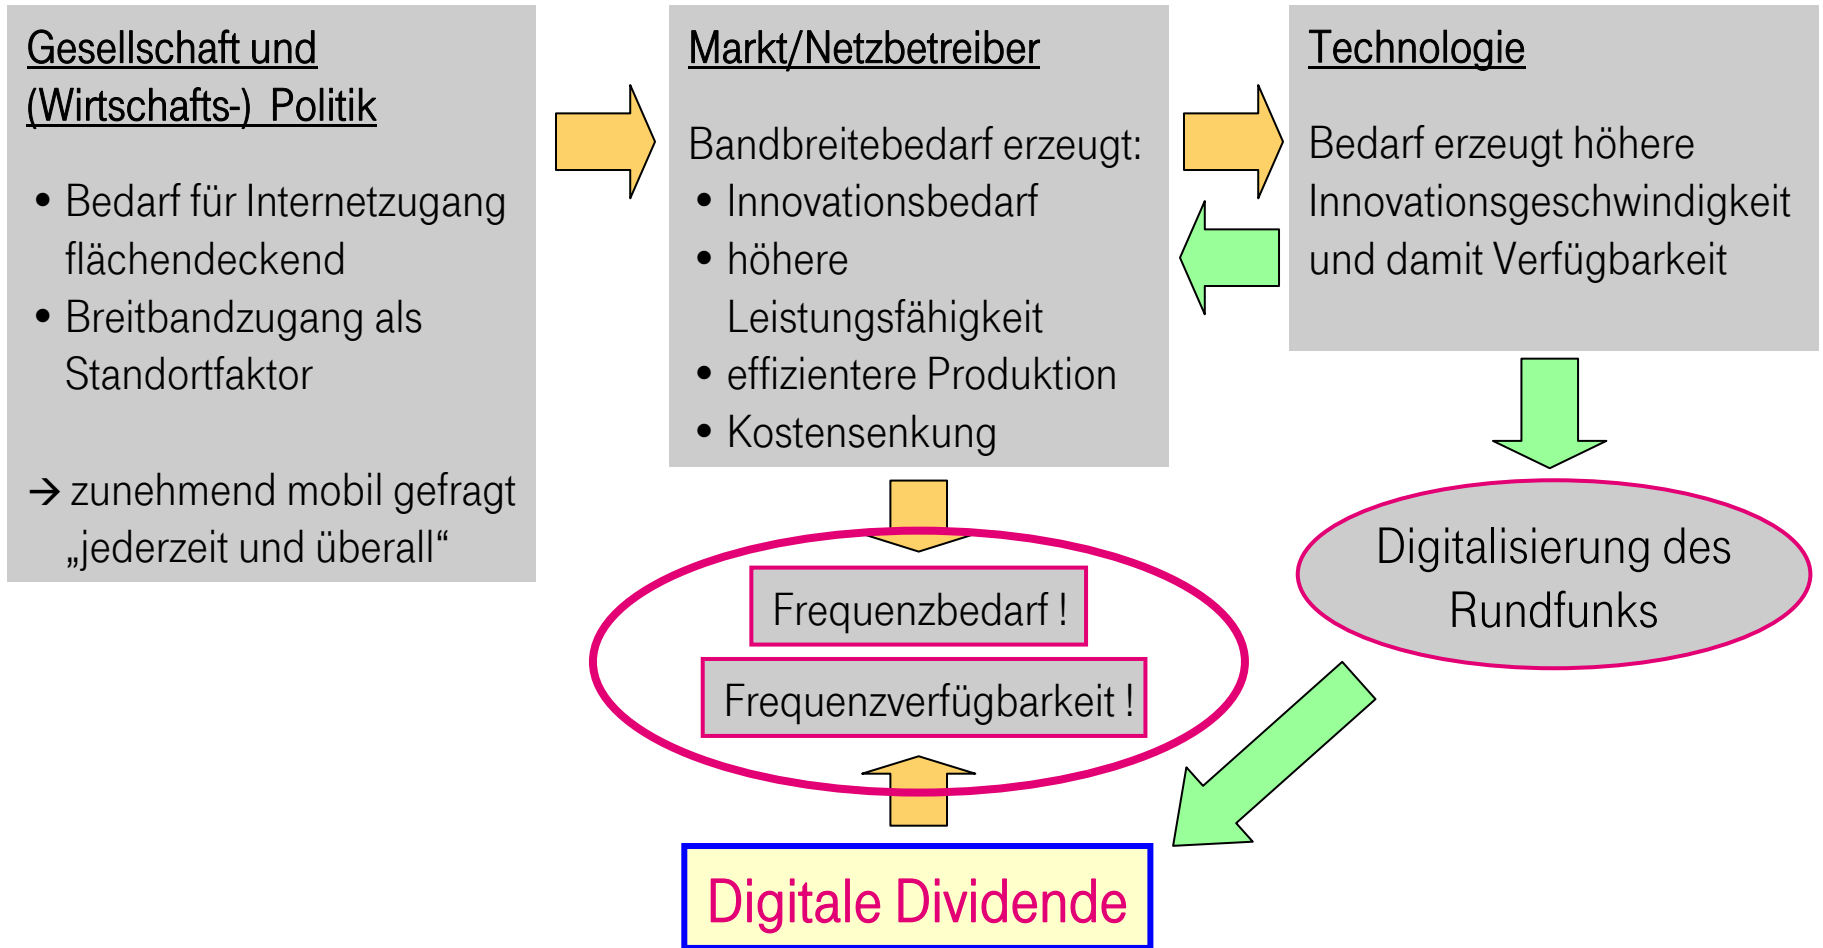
Gesellschaft und (Wirtschafts-) Politik

• Bedarf für Internetzugang flächendeckend
• Breitbandzugang als Standortfaktor

→ zunehmend mobil gefragt „jederzeit und überall“

Markt/Netzbetreiber

Bandbreitebedarf erzeugt:
• Innovationsbedarf
• höhere Leistungsfähigkeit
• effizientere Produktion
• Kostensenkung

Technologie

Bedarf erzeugt höhere Innovationsgeschwindigkeit und damit Verfügbarkeit

Digitalisierung des Rundfunks

Frequenzbedarf !

Frequenzverfügbarkeit !

Digitale Dividende